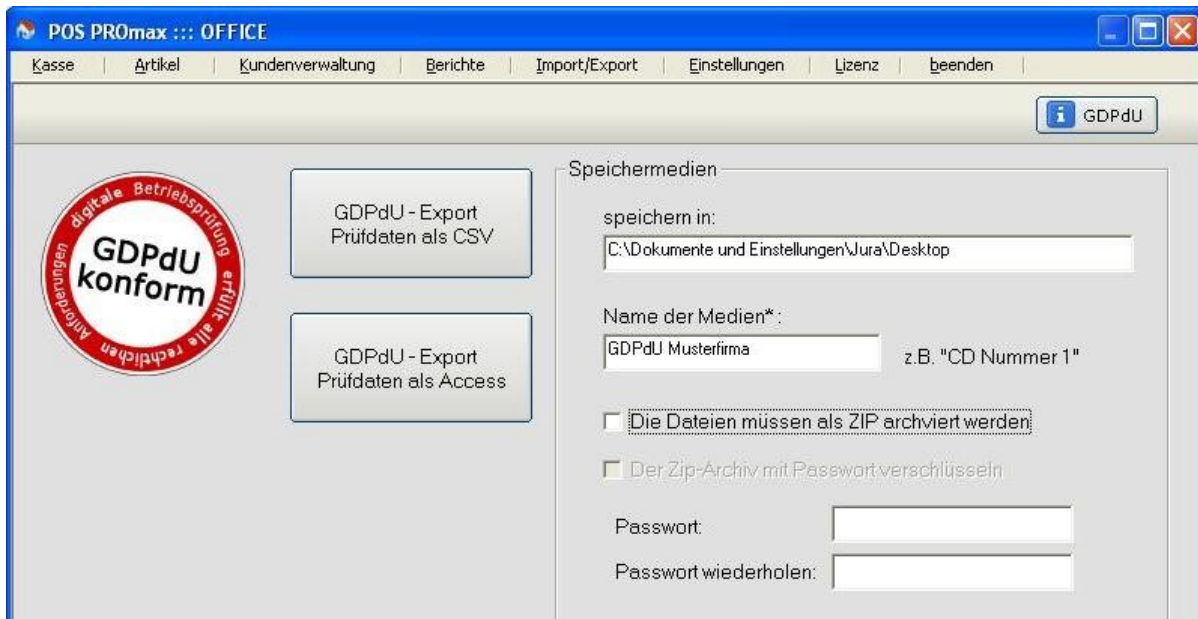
POS PROmax ::: OFFICE

Kasse | Artikel | Kundenverwaltung | Berichte | Import/Export | Einstellungen | Lizenz | beenden

GDPdU

digitale Betriebsprüfung erfüllt alle rechtlichen Anforderungen
GDPdU konform

GDPdU - Export Prüfdaten als CSV

GDPdU - Export Prüfdaten als Access

Speichermedien

speichern in:
C:\Dokumente und Einstellungen\Jura\Desktop

Name der Medien*:
GDPdU Musterfirma
z.B. "CD Nummer 1"

Die Dateien müssen als ZIP archviert werden

Der Zip-Archiv mit Passwort verschlüsseln

Passwort:

Passwort wiederholen: